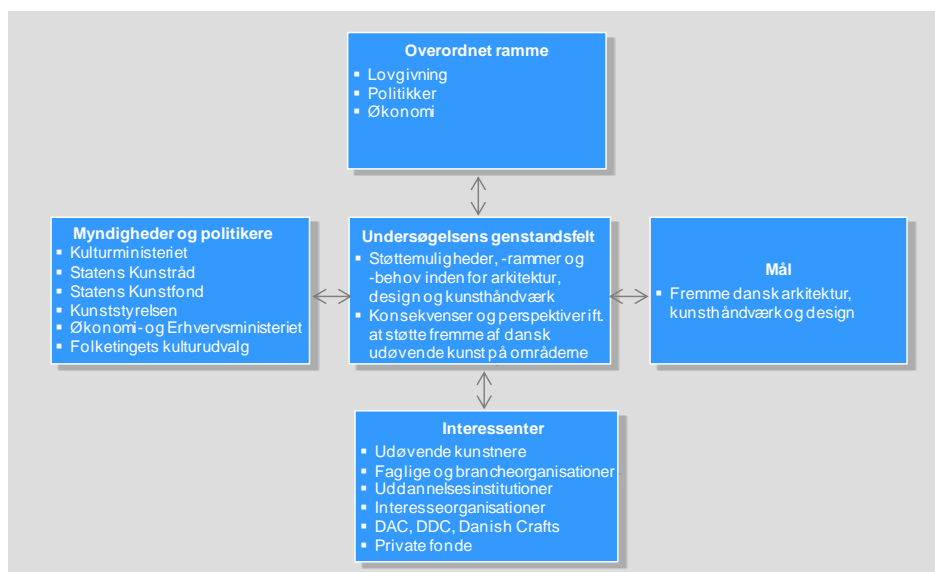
Overordnet ramme
- Lovgivning
- Politikker
- Økonomi

Myndigheder og politikere
- Kulturministeriet
- Statens Kunstråd
- Statens Kunstfond
- Kunststyrelsen
- Økonomi- og Erhvervsministeriet
- Folketingets kulturudvalg

Undersøgelsens genstandsfelt
- Støttemuligheder, -rammer og -behov inden for arkitektur, design og kunsthåndværk
- Konsekvenser og perspektiver ift. at støtte fremme af dansk udøvende kunst på områderne

Mål
- Fremme dansk arkitektur, kunsthåndværk og design

Interessenter
- Udøvende kunstnere
- Faglige og brancheorganisationer
- Uddannelsesinstitutioner
- Interesseorganisationer
- DAC, DDC, Danish Crafts
- Private fonde